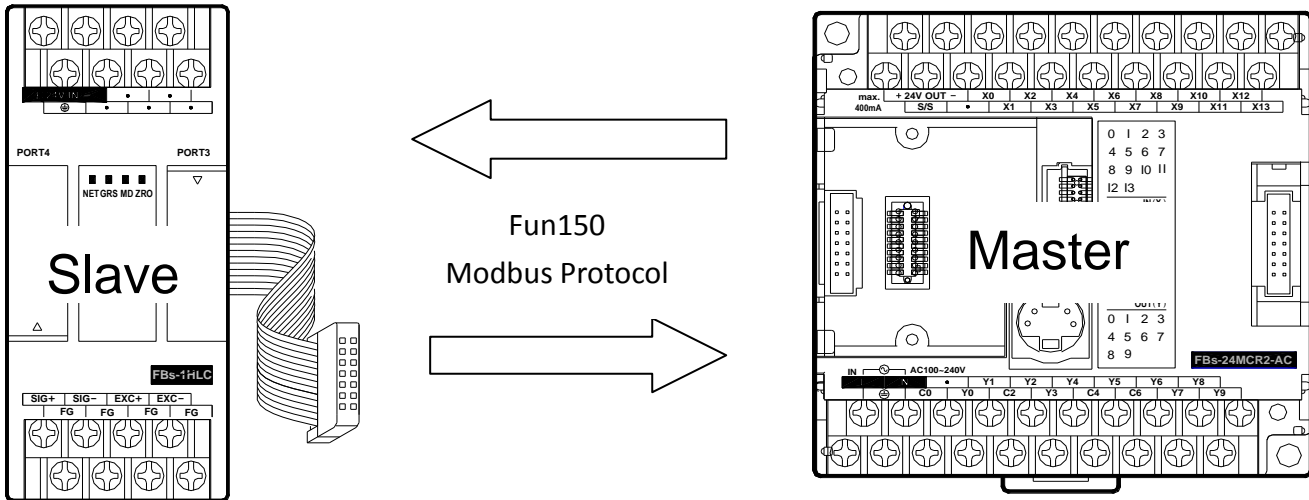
24V IN −
⊕

PORT4
PORT3
NET GRS MD ZRO

Slave

FBs-1HLC

SIG+ SIG− EXC+ EXC−
FG FG FG FG

Fun150
Modbus Protocol

max. 400mA
+ 24V OUT −
S/S
X0 X1 X2 X3 X4 X5 X6 X7 X8 X9 X10 X11 X12 X13

0 1 2 3
4 5 7 6
8 9 10 11
12 13

Master

OUT(Y)
0 1 2 3
4 5 6 7
8 9

FBs-24MCR2-AC

IN
AC100~240V
⊕
C0 Y0 Y1 C2 Y2 Y3 Y4 C4 Y5 C6 Y6 Y7 Y8 Y9